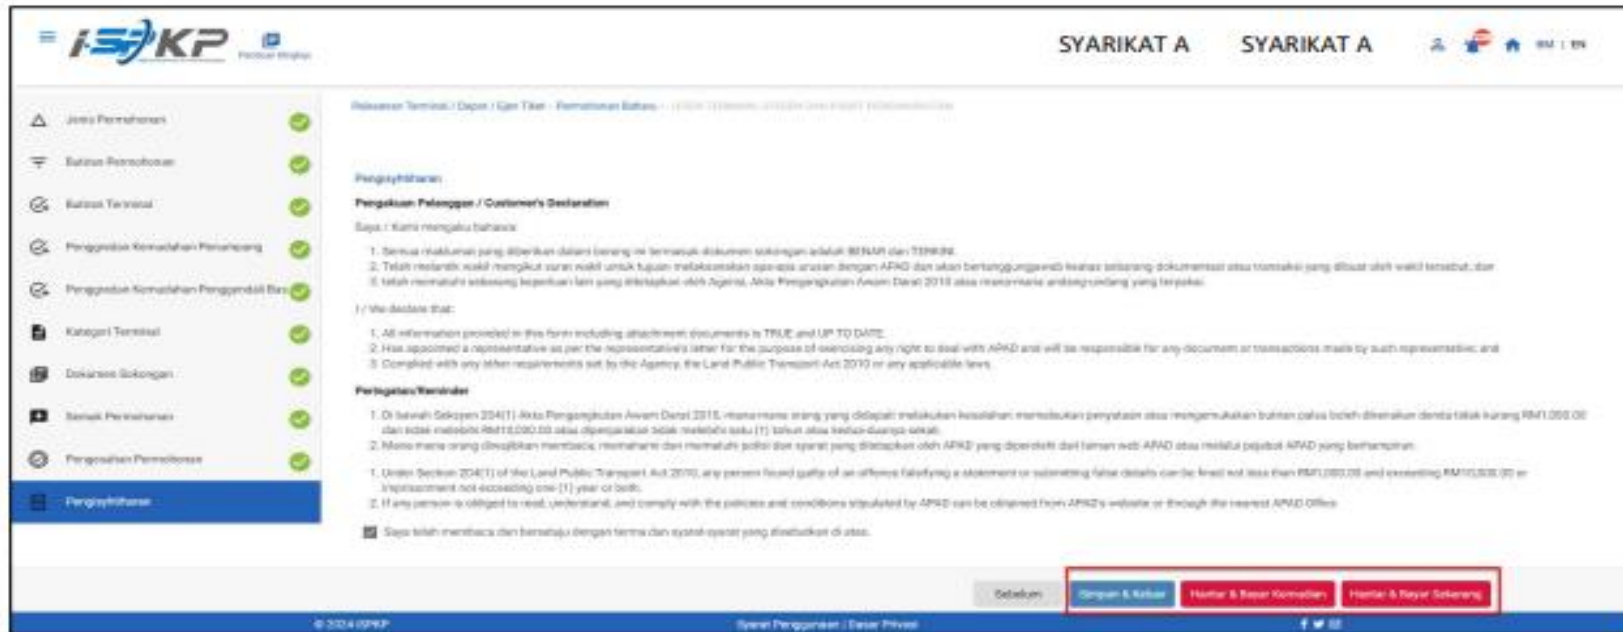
i-SPKP

SYARIKAT A SYARIKAT A

BM | EN

Jenis Permohonan

Butiran Permohonan

Butiran Terminal

Penggunaan Kemudahan Penumpang

Penggunaan Kemudahan Pengendali Bas

Kategori Terminal

Dokumen Sokongan

Semak Permohonan

Pengesahan Permohonan

Pengisytiharan

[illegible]

Pengisytiharan

Pengakuan Pelanggan / Customer's Declaration

Saya / Kami mengaku bahawa:

1. Semua maklumat yang diberikan dalam borang ini termasuk dokumen sokongan adalah BENAR dan TERKINI.
2. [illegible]
3. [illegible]

I / We declare that:

1. All information provided in this form including attachment documents is TRUE and UP TO DATE.
2. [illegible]
3. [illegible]

Peringatan/Reminder

1. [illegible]
2. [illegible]

1. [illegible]
2. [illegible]

Saya telah membaca dan bersetuju dengan terma dan syarat-syarat yang disebutkan di atas.

Sebelum

Simpan & Keluar

Hantar & Bayar Kemudian

Hantar & Bayar Sekarang

© 2024 iSPKP

Syarat Penggunaan | Dasar Privasi